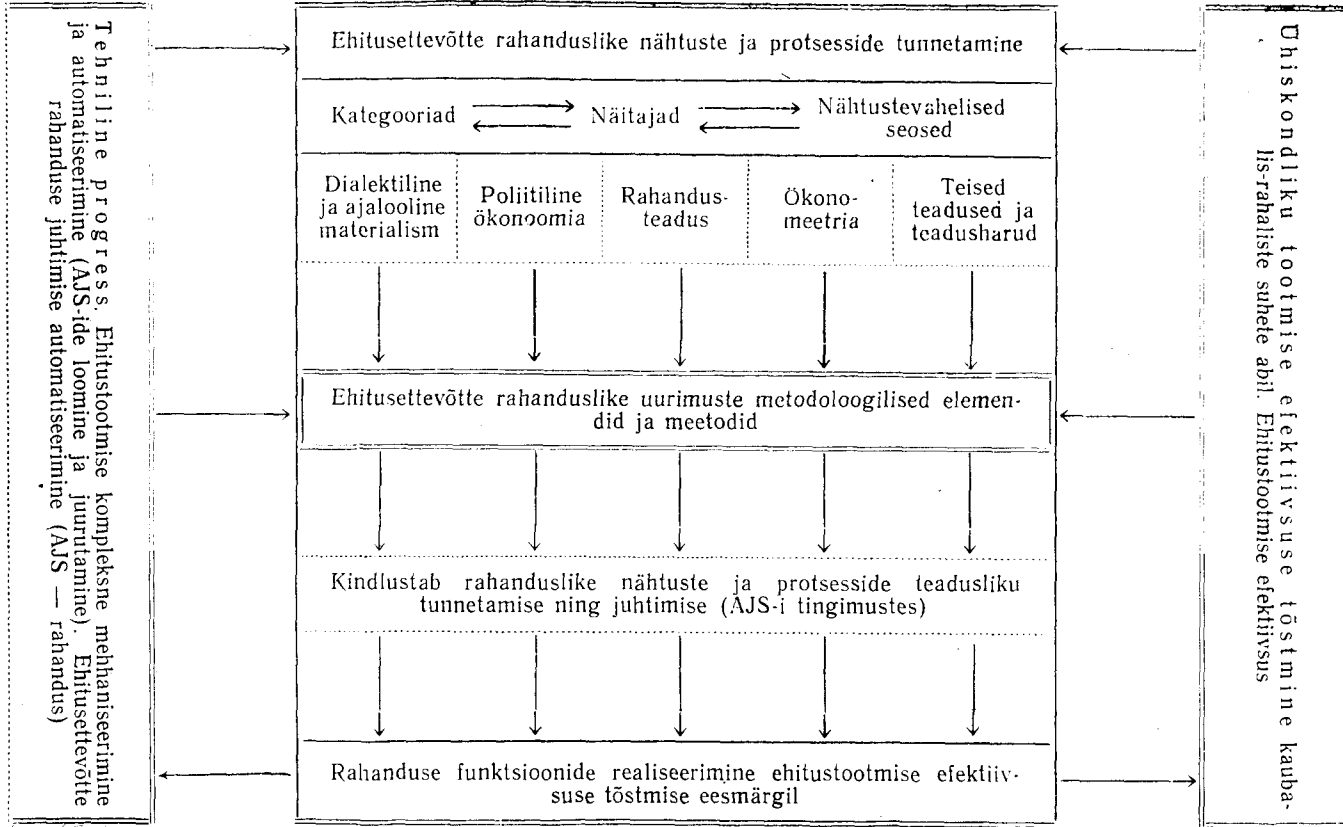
Tehniline progress. Ehitustootmise kompleksne mehhaniseerimine ja automatiseerimine (AJS-ide loomine ja juurutamine). Ehitusettevõtte rahanduse juhtimise automatiseerimine (AJS — rahandus)

Ehitusettevõtte rahanduslike nähtuste ja protsesside tunnetamine

Kategooriad ⇄ Näitajad ⇄ Nähtustevahelised seosed

| Dialektiline ja ajalooline materialism | Poliitiline ökonoomia | Rahandusteadus | Ökonomeetria | Teised teadused ja teadusharud |
|---|---|---|---|---|

Ehitusettevõtte rahanduslike uurimuste metodoloogilised elemendid ja meetodid

Kindlustab rahanduslike nähtuste ja protsesside teadusliku tunnetamise ning juhtimise (AJS-i tingimustes)

Rahanduse funktsioonide realiseerimine ehitustootmise efektiivsuse tõstmise eesmärgil

Ühiskondliku tootmise efektiivsuse tõstmine kauba-lis-rahaliste suhete abil. Ehitustootmise efektiivsus